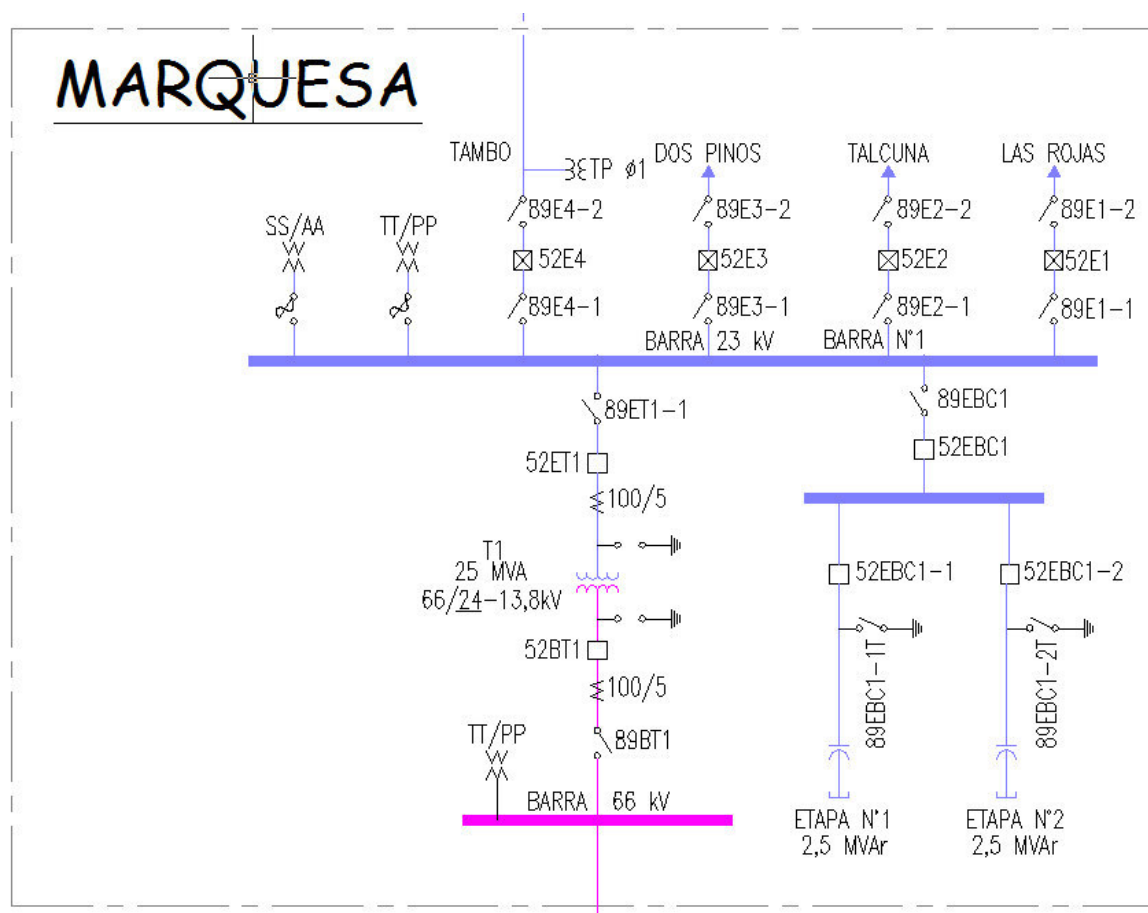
MARQUESA

TAMBO
3ETP ø1
DOS PINOS
TALCUNA
LAS ROJAS
SS/AA
TT/PP
89E4-2
52E4
89E4-1
89E3-2
52E3
89E3-1
89E2-2
52E2
89E2-1
89E1-2
52E1
89E1-1
BARRA 23 kV
BARRA N°1
89ET1-1
52ET1
100/5
T1
25 MVA
66/24-13,8kV
52BT1
100/5
TT/PP
89BT1
BARRA 66 kV
89EBC1
52EBC1
52EBC1-1
52EBC1-2
89EBC1-1T
89EBC1-2T
ETAPA N°1
2,5 MVAr
ETAPA N°2
2,5 MVAr